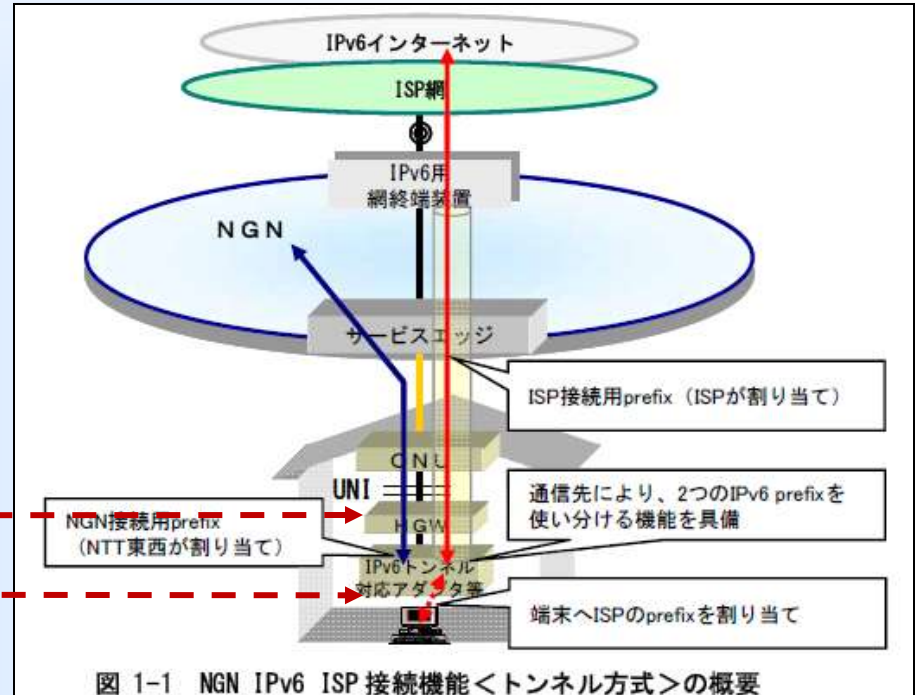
IPv6インターネット

ISP網

IPv6用
網終端装置

NGN

サービスエッジ

ISP接続用prefix（ISPが割り当て）

ONU

UNI

通信先により、2つのIPv6 prefixを使い分ける機能を具備

NGN接続用prefix
（NTT東西が割り当て）

HGW

IPv6トンネル
対応アダプタ等

端末へISPのprefixを割り当て

図 1-1 NGN IPv6 ISP 接続機能＜トンネル方式＞の概要